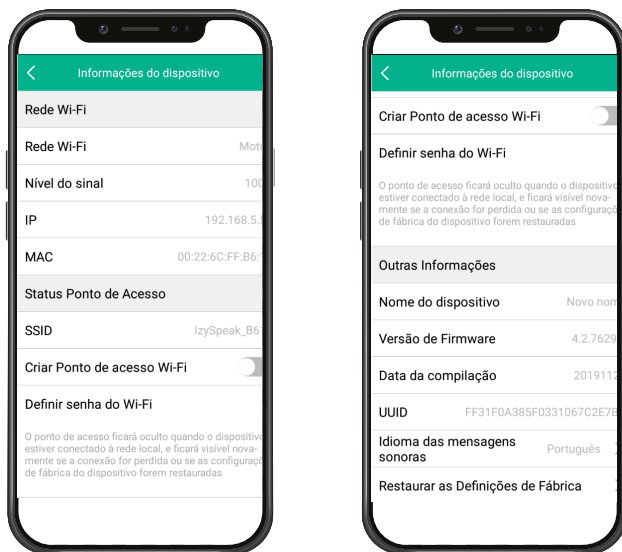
Informações do dispositivo

Rede Wi-Fi

Rede Wi-Fi Moto

Nível do sinal 100

IP 192.168.5.5

MAC 00:22:6C:FF:B6:1

Status Ponto de Acesso

SSID IzySpeak_B6

Criar Ponto de acesso Wi-Fi

Definir senha do Wi-Fi

O ponto de acesso ficará oculto quando o dispositivo estiver conectado à rede local, e ficará visível novamente se a conexão for perdida ou se as configurações de fábrica do dispositivo forem restauradas

Informações do dispositivo

Criar Ponto de acesso Wi-Fi

Definir senha do Wi-Fi

O ponto de acesso ficará oculto quando o dispositivo estiver conectado à rede local, e ficará visível novamente se a conexão for perdida ou se as configurações de fábrica do dispositivo forem restauradas

Outras Informações

Nome do dispositivo Novo nom

Versão de Firmware 4.2.7629

Data da compilação 2019112

UUID FF31F0A385F0331067C2E7E

Idioma das mensagens sonoras Português

Restaurar as Definições de Fábrica